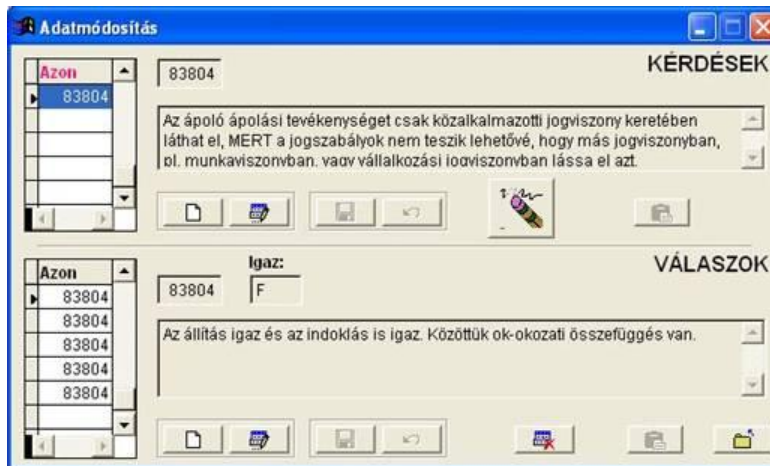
Adatmódosítás

Azon
83804

83804

KÉRDÉSEK

Az ápoló ápolási tevékenységet csak közalkalmazotti jogviszony keretében láthat el, MERT a jogszabályok nem teszik lehetővé, hogy más jogviszonyban, pl. munkaviszonyban, vagy vállalkozási jogviszonyban lássa el azt.

Azon
83804
83804
83804
83804
83804

83804

Igaz:
F

VÁLASZOK

Az állítás igaz és az indoklás is igaz. Közöttük ok-okozati összefüggés van.